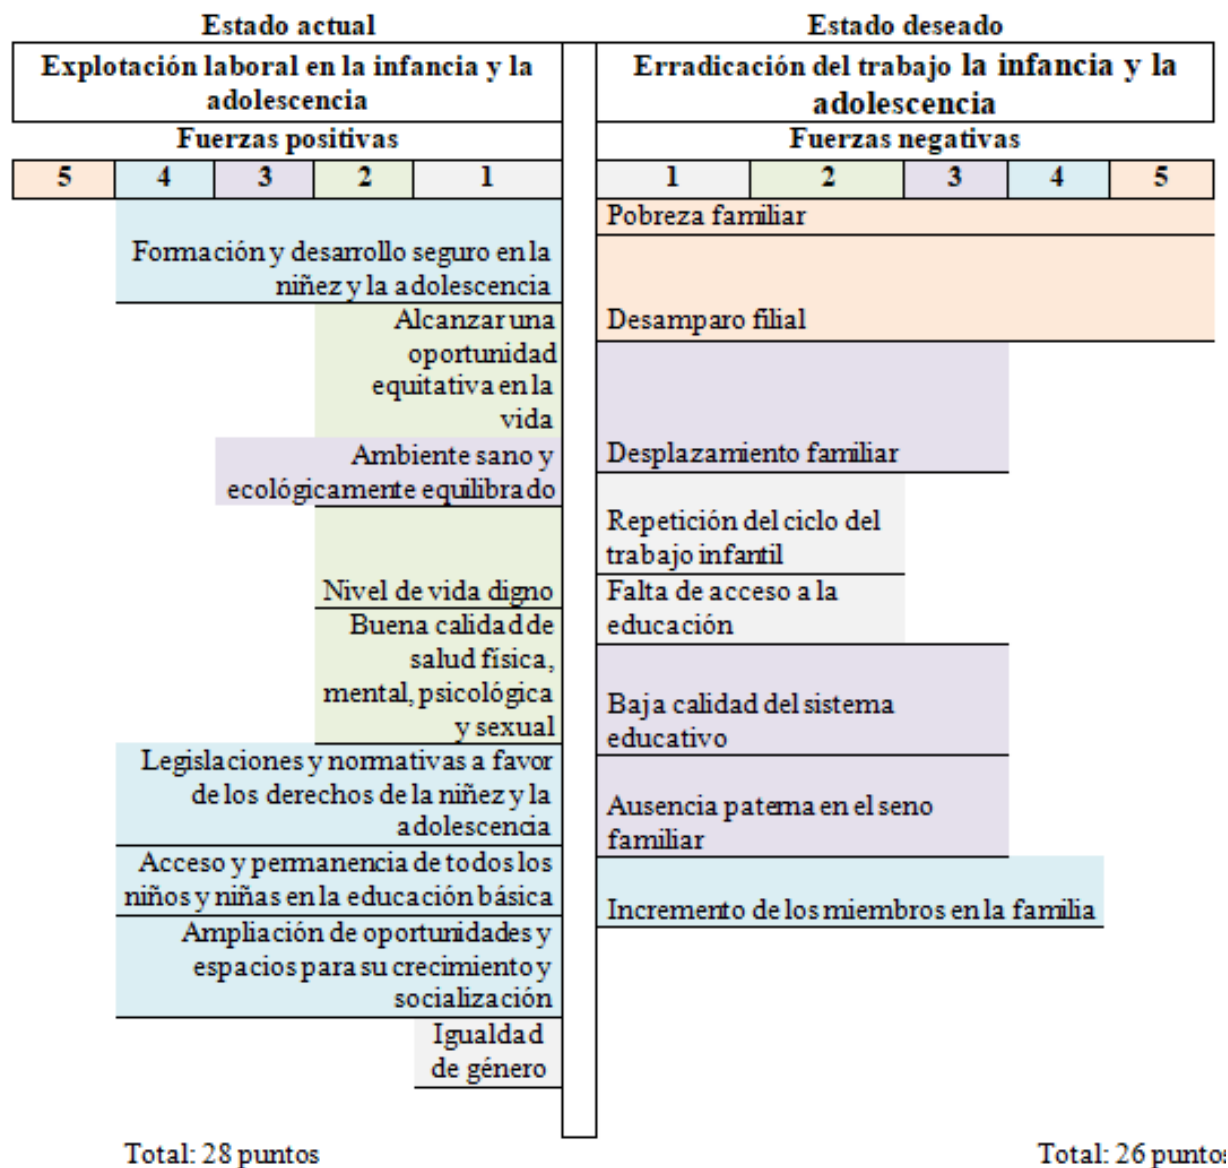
Estado actual

Explotación laboral en la infancia y la adolescencia

Fuerzas positivas

| 5 | 4 | 3 | 2 | 1 |
|---|---|---|---|---|

Formación y desarrollo seguro en la niñez y la adolescencia

Alcanzar una oportunidad equitativa en la vida

Ambiente sano y ecológicamente equilibrado

Nivel de vida digno

Buena calidad de salud física, mental, psicológica y sexual

Legislaciones y normativas a favor de los derechos de la niñez y la adolescencia

Acceso y permanencia de todos los niños y niñas en la educación básica

Ampliación de oportunidades y espacios para su crecimiento y socialización

Igualdad de género

Total: 28 puntos

Estado deseado

Erradicación del trabajo la infancia y la adolescencia

Fuerzas negativas

| 1 | 2 | 3 | 4 | 5 |
|---|---|---|---|---|

Pobreza familiar

Desamparo filial

Desplazamiento familiar

Repetición del ciclo del trabajo infantil

Falta de acceso a la educación

Baja calidad del sistema educativo

Ausencia paterna en el seno familiar

Incremento de los miembros en la familia

Total: 26 puntos